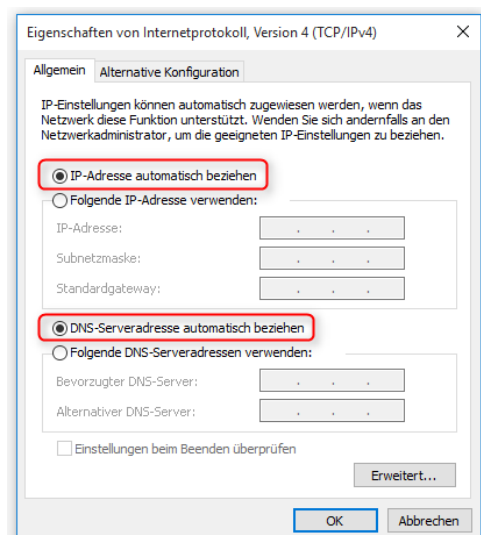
Eigenschaften von Internetprotokoll, Version 4 (TCP/IPv4)
×

Allgemein
Alternative Konfiguration

IP-Einstellungen können automatisch zugewiesen werden, wenn das Netzwerk diese Funktion unterstützt. Wenden Sie sich andernfalls an den Netzwerkadministrator, um die geeigneten IP-Einstellungen zu beziehen.

IP-Adresse automatisch beziehen
Folgende IP-Adresse verwenden:
IP-Adresse: . . .
Subnetzmaske: . . .
Standardgateway: . . .

DNS-Serveradresse automatisch beziehen
Folgende DNS-Serveradressen verwenden:
Bevorzugter DNS-Server: . . .
Alternativer DNS-Server: . . .

Einstellungen beim Beenden überprüfen
Erweitert...

OK
Abbrechen